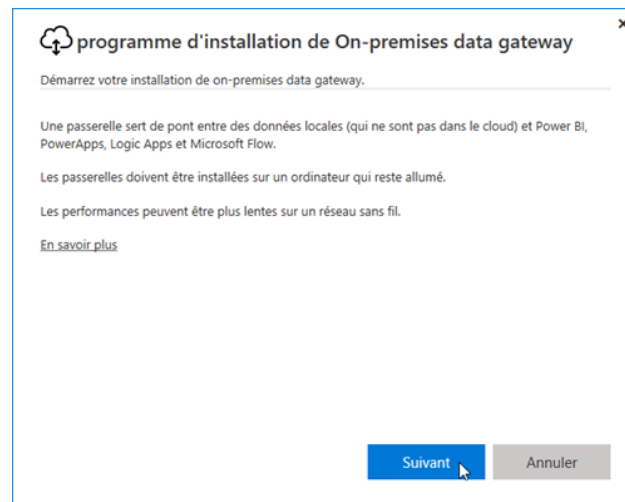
programme d'installation de On-premises data gateway

Démarrez votre installation de on-premises data gateway.

Une passerelle sert de pont entre des données locales (qui ne sont pas dans le cloud) et Power BI, PowerApps, Logic Apps et Microsoft Flow.

Les passerelles doivent être installées sur un ordinateur qui reste allumé.

Les performances peuvent être plus lentes sur un réseau sans fil.

En savoir plus

Suivant

Annuler